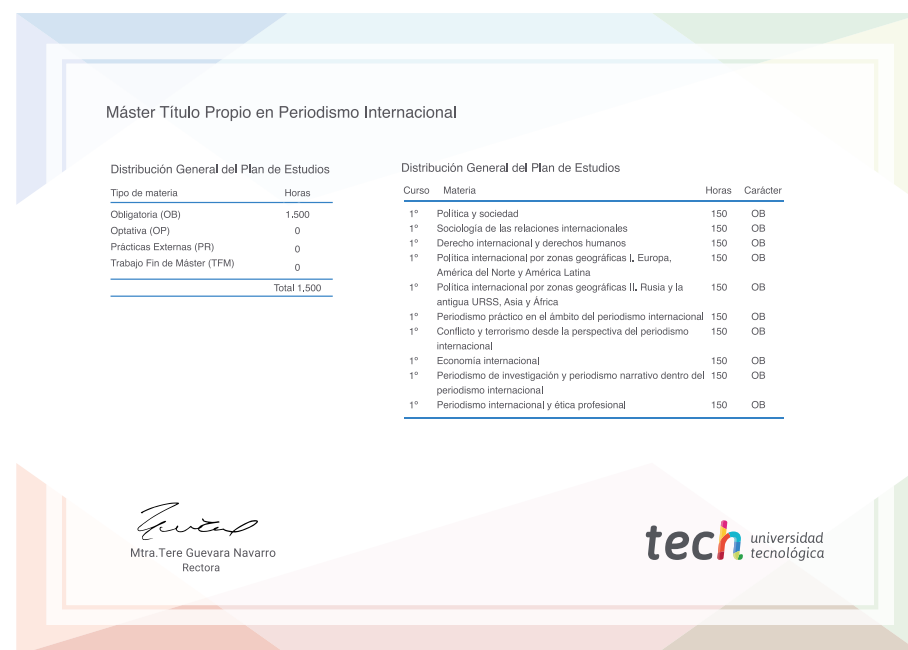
Máster Título Propio en Periodismo Internacional

Distribución General del Plan de Estudios

| Tipo de materia | Horas |
|---|---|
| Obligatoria (OB) | 1.500 |
| Optativa (OP) | 0 |
| Prácticas Externas (PR) | 0 |
| Trabajo Fin de Máster (TFM) | 0 |
| | Total 1.500 |

Distribución General del Plan de Estudios

| Curso | Materia | Horas | Carácter |
|---|---|---|---|
| 1º | Política y sociedad | 150 | OB |
| 1º | Sociología de las relaciones internacionales | 150 | OB |
| 1º | Derecho internacional y derechos humanos | 150 | OB |
| 1º | Política internacional por zonas geográficas I. Europa, América del Norte y América Latina | 150 | OB |
| 1º | Política internacional por zonas geográficas II. Rusia y la antigua URSS, Asia y África | 150 | OB |
| 1º | Periodismo práctico en el ámbito del periodismo internacional | 150 | OB |
| 1º | Conflicto y terrorismo desde la perspectiva del periodismo internacional | 150 | OB |
| 1º | Economía internacional | 150 | OB |
| 1º | Periodismo de investigación y periodismo narrativo dentro del periodismo internacional | 150 | OB |
| 1º | Periodismo internacional y ética profesional | 150 | OB |

Mtra.Tere Guevara Navarro
Rectora

tech universidad tecnológica